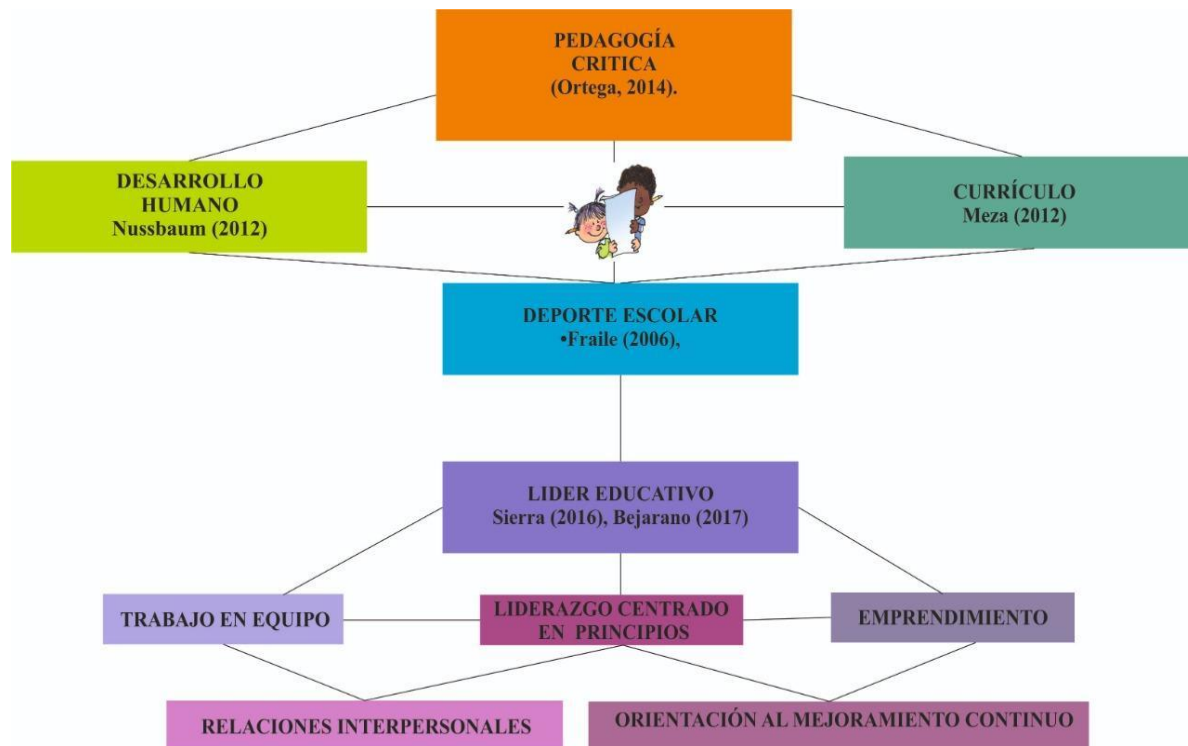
PEDAGOGÍA CRITICA (Ortega, 2014).

DESARROLLO HUMANO Nussbaum (2012)

CURRÍCULO Meza (2012)

DEPORTE ESCOLAR •Fraile (2006),

LIDER EDUCATIVO Sierra (2016), Bejarano (2017)

TRABAJO EN EQUIPO

LIDERAZGO CENTRADO EN PRINCIPIOS

EMPRENDIMIENTO

RELACIONES INTERPERSONALES

ORIENTACIÓN AL MEJORAMIENTO CONTINUO